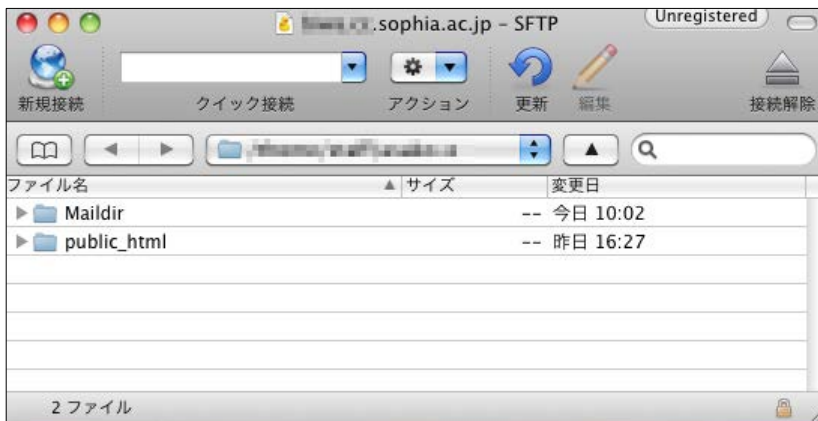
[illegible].sophia.ac.jp – SFTP

Unregistered

新規接続

クイック接続

アクション

更新

編集

接続解除

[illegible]

| ファイル名 | サイズ | 変更日 |
|---|---|---|
| Maildir | -- | 今日 10:02 |
| public_html | -- | 昨日 16:27 |

2 ファイル